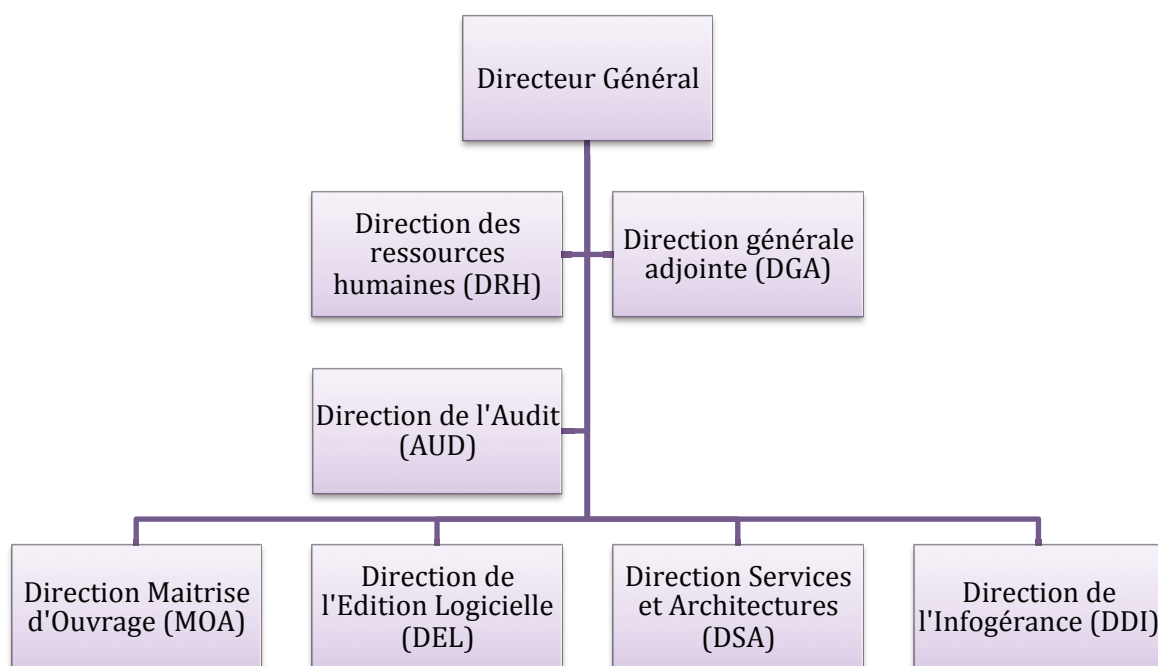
Directeur Général

Direction des ressources humaines (DRH)

Direction générale adjointe (DGA)

Direction de l'Audit (AUD)

Direction Maitrise d'Ouvrage (MOA)

Direction de l'Edition Logicielle (DEL)

Direction Services et Architectures (DSA)

Direction de l'Infogérance (DDI)